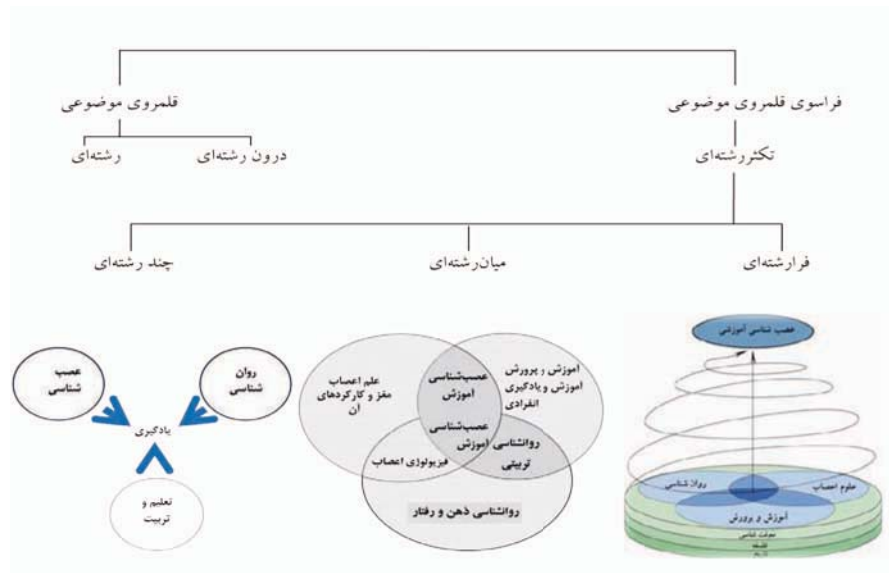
فراسوی قلمروی موضوعی

قلمروی موضوعی

تکثررشته‌ای

درون رشته‌ای

رشته‌ای

فرارشته‌ای

میان‌رشته‌ای

چند رشته‌ای

عصب شناسی آموزشی

علوم اعصاب

روان شناسی

آموزش و پرورش

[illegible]

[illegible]

آموزش ، پرورش آموزش و یادگیری انفرادی

عصب‌شناسی آموزش

علم اعصاب مغز و کارکردهای آن

عصب‌شناسی آموزش

روانشناسی آموزش تربیتی

فیزیولوژی اعصاب

روانشناسی ذهن و رفتار

روان شناسی

عصب شناسی

یادگیری

تعلیم و تربیت